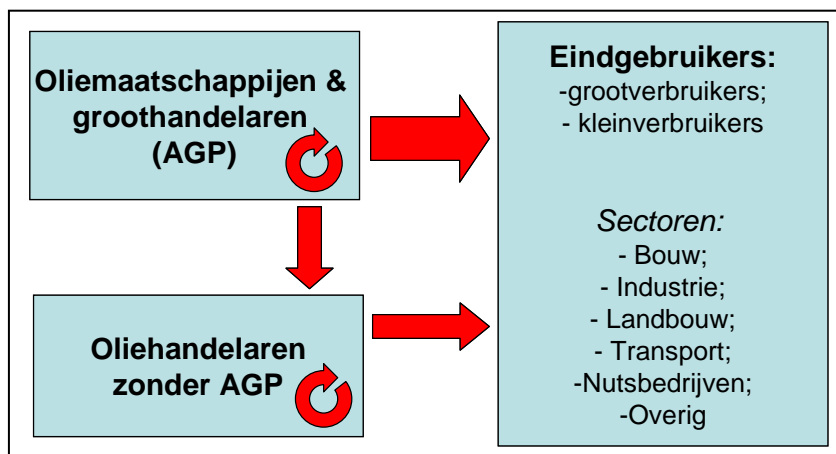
Oliemaatschappijen & groothandelaren (AGP)

Oliehandelaren zonder AGP

Eindgebruikers:
-grootverbruikers;
- kleinverbruikers

Sectoren:
- Bouw;
- Industrie;
- Landbouw;
- Transport;
-Nutsbedrijven;
-Overig